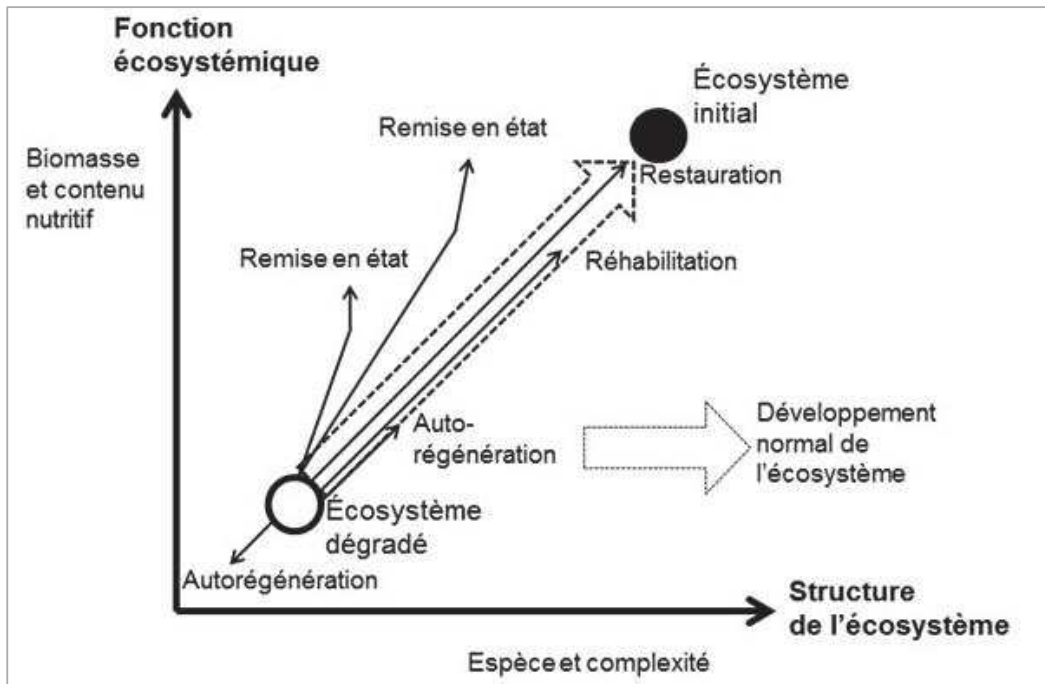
Fonction écosystémique

Biomasse et contenu nutritif

Remise en état

Écosystème initial

Restauration

Remise en état

Réhabilitation

Développement normal de l'écosystème

Auto-régénération

Écosystème dégradé

Autorégénération

Structure de l'écosystème

Espèce et complexité